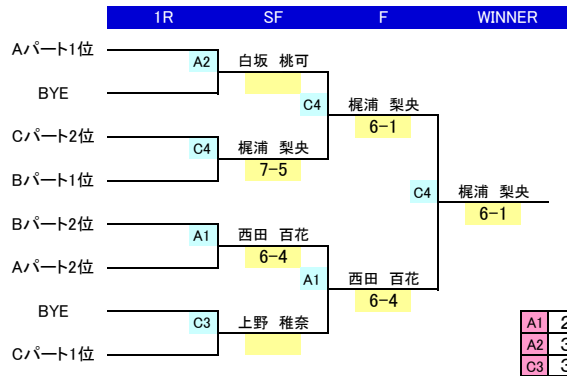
| 1R | SF | F | WINNER |
|---|---|---|---|

Aパート1位
BYE
Cパート2位
Bパート1位
Bパート2位
Aパート2位
BYE
Cパート1位

A2 白坂 桃可
C4 梶浦 梨央
7-5
A1 西田 百花
6-4
C3 上野 稚奈

C4 梶浦 梨央
6-1
A1 西田 百花
6-4

C4 梶浦 梨央
6-1

A1 2
A2 3
C3 3